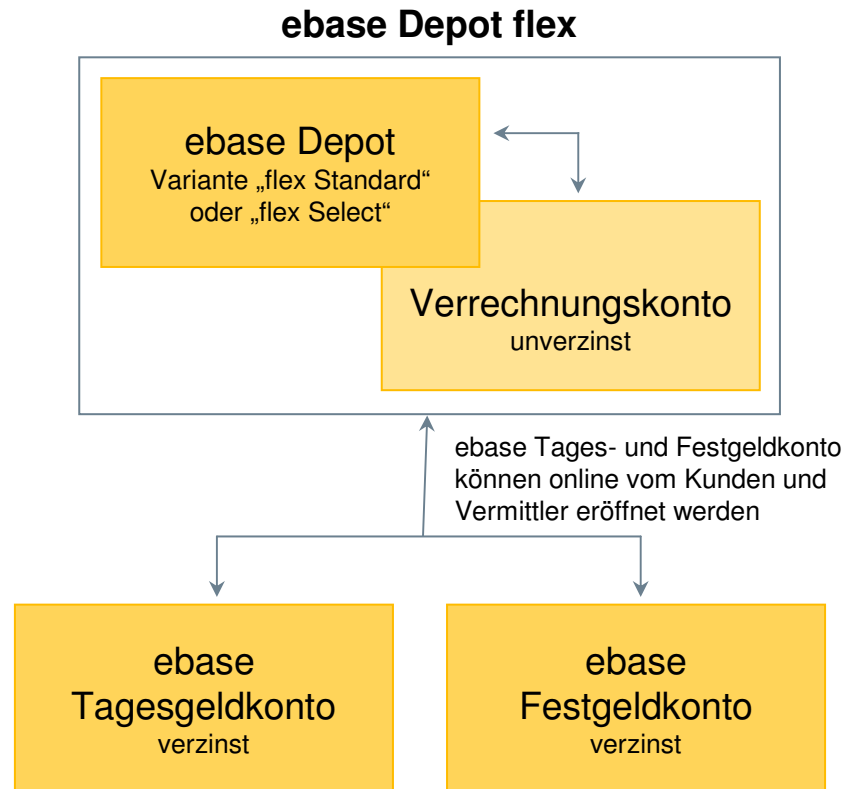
ebase Depot flex

ebase Depot
Variante „flex Standard“ oder „flex Select“

Verrechnungskonto
unverzinst

ebase Tages- und Festgeldkonto können online vom Kunden und Vermittler eröffnet werden

ebase Tagesgeldkonto
verzinst

ebase Festgeldkonto
verzinst